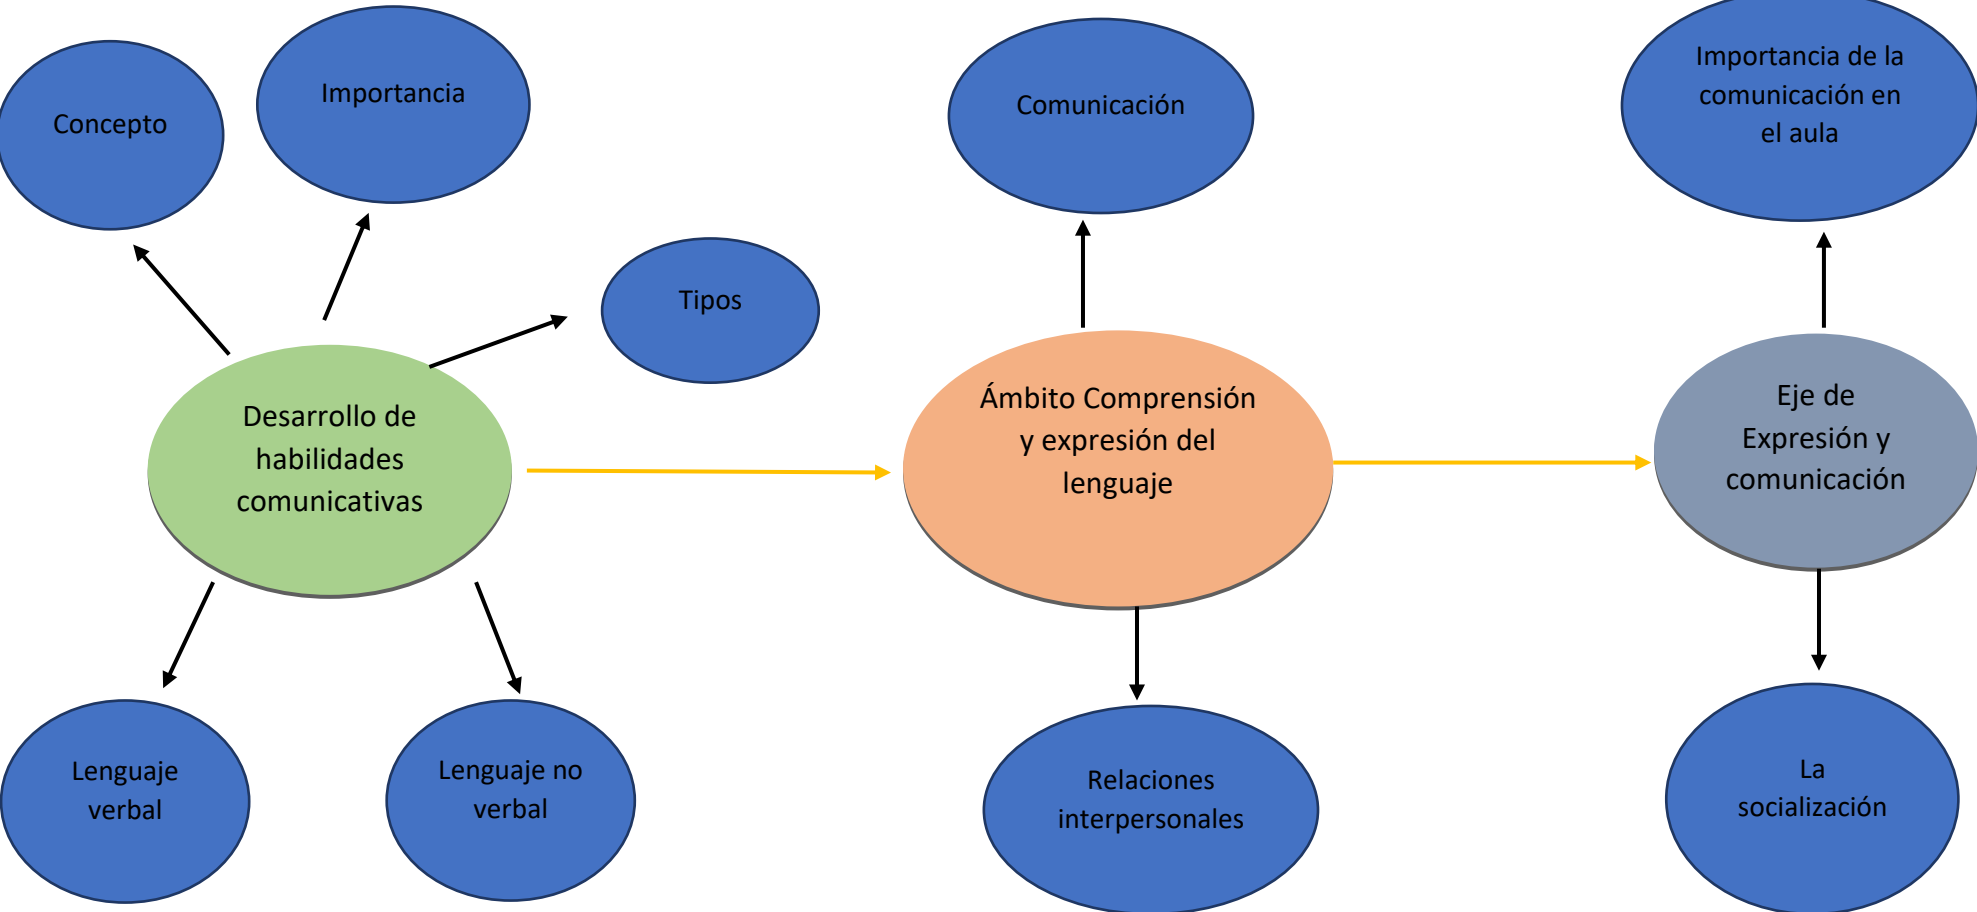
Concepto

Importancia

Tipos

Desarrollo de habilidades comunicativas

Lenguaje verbal

Lenguaje no verbal

Comunicación

Ámbito Comprensión y expresión del lenguaje

Relaciones interpersonales

Importancia de la comunicación en el aula

Eje de Expresión y comunicación

La socialización